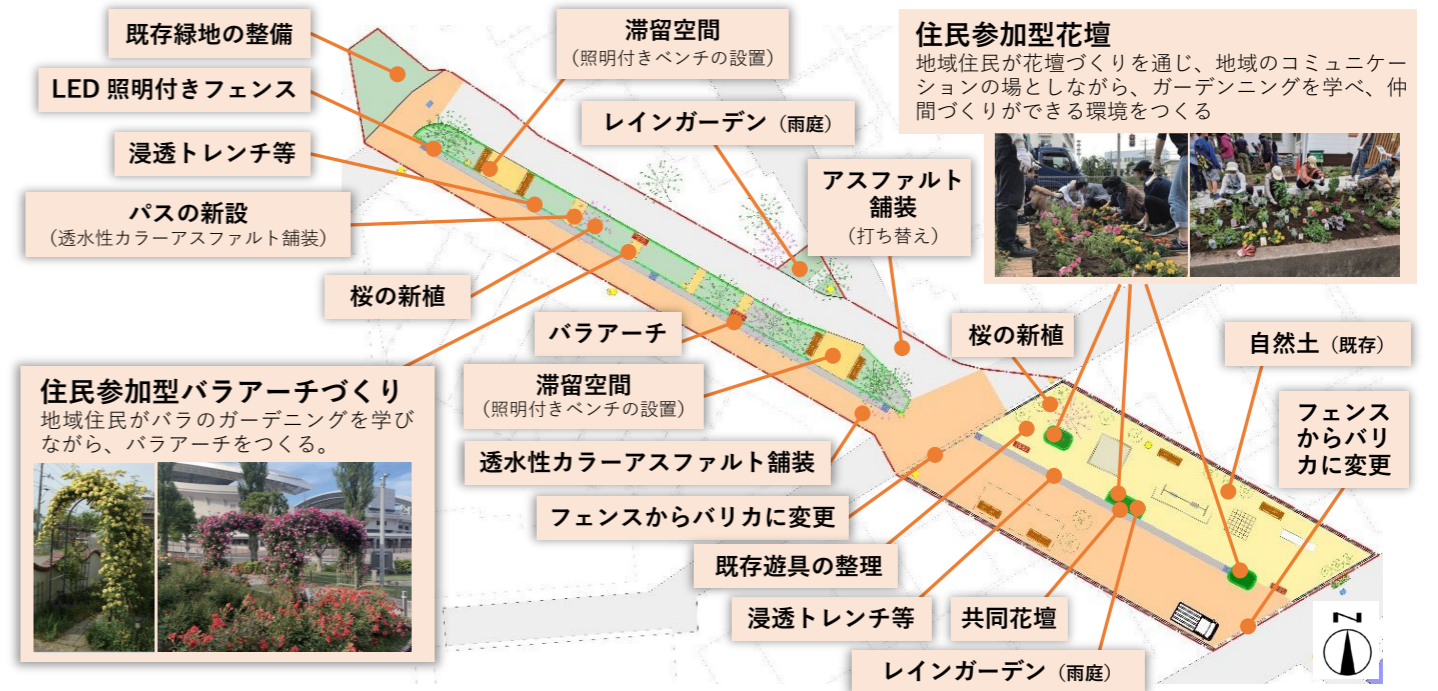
既存緑地の整備

LED 照明付きフェンス

浸透トレンチ等

パスの新設
（透水性カラーアスファルト舗装）

桜の新植

滞留空間
（照明付きベンチの設置）

レインガーデン（雨庭）

アスファルト舗装
（打ち替え）

住民参加型花壇
地域住民が花壇づくりを通じ、地域のコミュニケーションの場としながら、ガーデンニングを学べ、仲間づくりができる環境をつくる

バラアーチ

滞留空間
（照明付きベンチの設置）

住民参加型バラアーチづくり
地域住民がバラのガーデニングを学びながら、バラアーチをつくる。

透水性カラーアスファルト舗装

フェンスからバリカに変更

既存遊具の整理

浸透トレンチ等

共同花壇

レインガーデン（雨庭）

桜の新植

自然土（既存）

フェンスからバリカに変更

N